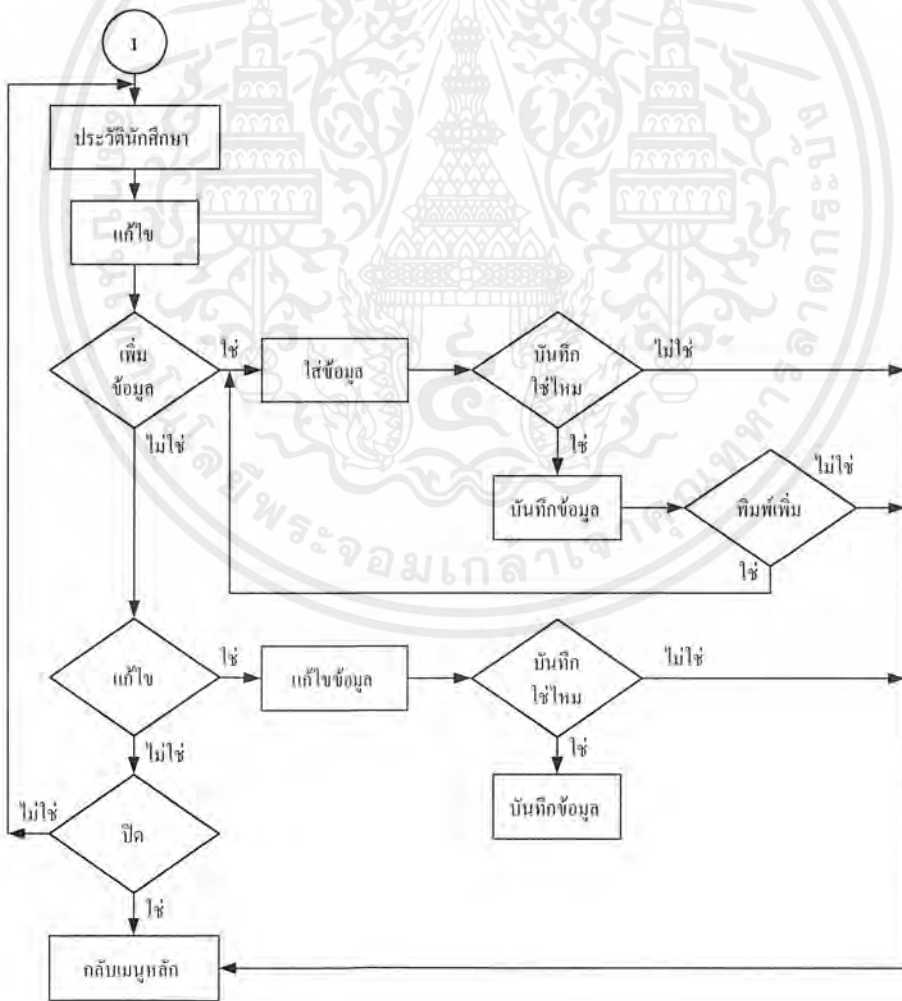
1

ประวัตินักศึกษา

แก้ไข

เพิ่ม ข้อมูล

ใช่

ใส่ข้อมูล

บันทึก ใช่ไหม

ไม่ใช่

ใช่

บันทึกข้อมูล

พิมพ์เพิ่ม

ไม่ใช่

ใช่

ไม่ใช่

แก้ไข

ใช่

แก้ไขข้อมูล

บันทึก ใช่ไหม

ไม่ใช่

ใช่

บันทึกข้อมูล

ไม่ใช่

ไม่ใช่

ปิด

ใช่

กลับเมนูหลัก